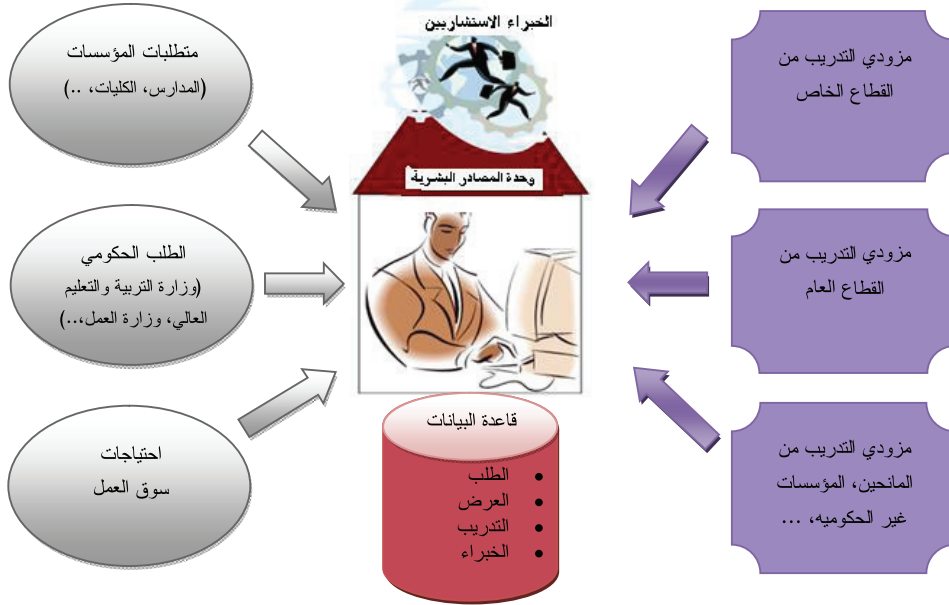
الخبراء الاستشاريين

وحدة المصادر البشرية

متطلبات المؤسسات
(المدارس، الكليات، ..)

الطلب الحكومي
(وزارة التربية والتعليم العالي، وزارة العمل،..)

احتياجات
سوق العمل

مزودي التدريب من القطاع الخاص

مزودي التدريب من القطاع العام

مزودي التدريب من المانحين، المؤسسات غير الحكوميه، ...

قاعدة البيانات
- الطلب
- العرض
- التدريب
- الخبراء